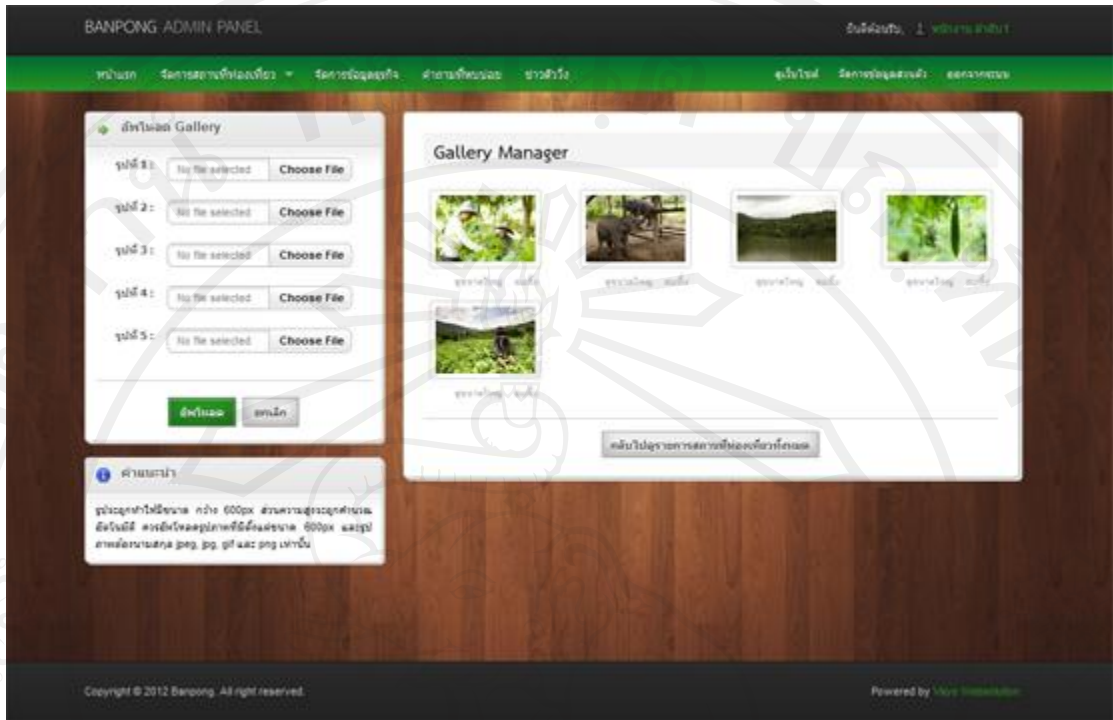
BANPONG ADMIN PANEL

ยินดีต้อนรับ, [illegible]

หน้าแรก จัดการสถานที่ท่องเที่ยว จัดการข้อมูลธุรกิจ คำถามที่พบบ่อย ข่าวสาร

ดูเว็บไซต์ จัดการข้อมูลส่วนตัว ออกจากระบบ

อัพโหลด Gallery

รูปที่ 1 : No file selected Choose File

รูปที่ 2 : No file selected Choose File

รูปที่ 3 : No file selected Choose File

รูปที่ 4 : No file selected Choose File

รูปที่ 5 : No file selected Choose File

อัพโหลด ยกเลิก

คำแนะนำ

รูปจะถูกทำให้มีขนาด กว้าง 600px ส่วนความสูงจะถูกคำนวณอัตโนมัติ ควรอัพโหลดรูปภาพที่มีขนาดกว้าง 600px และรูปภาพต้องนามสกุล jpeg, jpg, gif และ png เท่านั้น

Gallery Manager

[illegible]

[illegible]

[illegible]

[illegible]

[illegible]

กลับไปสู่รายการสถานที่ท่องเที่ยวทั้งหมด

Copyright © 2012 Banpong. All right reserved.

Powered by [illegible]